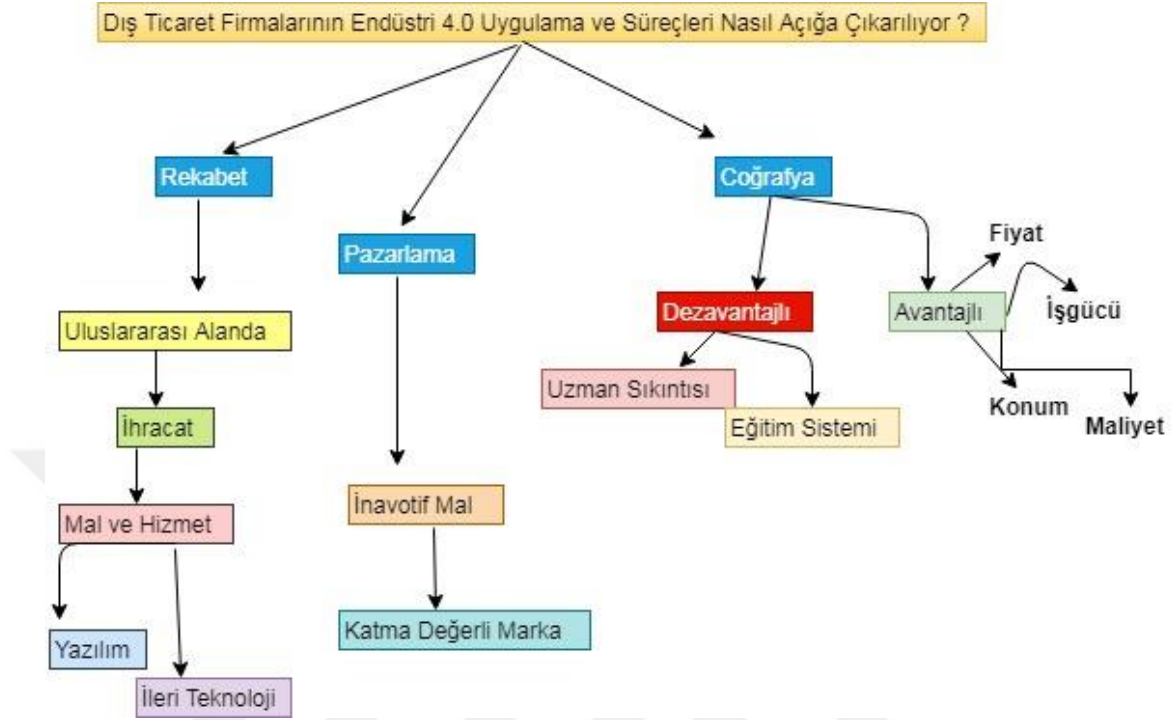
Dış Ticaret Firmalarının Endüstri 4.0 Uygulama ve Süreçleri Nasıl Açığa Çıkarılıyor ?

Rekabet

Pazarlama

Coğrafya

Uluslararası Alanda

İhracat

Mal ve Hizmet

Yazılım

İleri Teknoloji

İnavotif Mal

Katma Değerli Marka

Dezavantajlı

Uzman Sıkıntısı

Eğitim Sistemi

Avantajlı

Fiyat

İşgücü

Konum

Maliyet